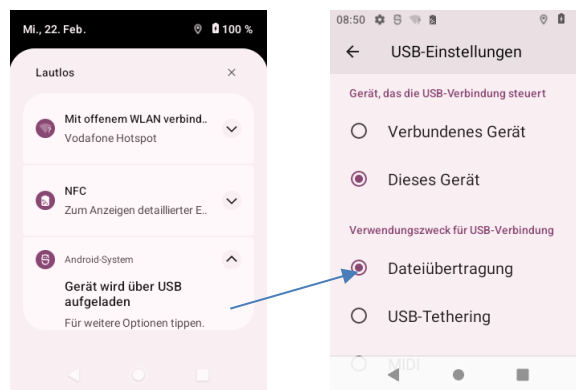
Mi., 22. Feb.

100 %

Lautlos

Mit offenem WLAN verbind..
Vodafone Hotspot

NFC
Zum Anzeigen detaillierter E..

Android-System

Gerät wird über USB aufgeladen

Für weitere Optionen tippen.

08:50

USB-Einstellungen

Gerät, das die USB-Verbindung steuert

Verbundenes Gerät

Dieses Gerät

Verwendungszweck für USB-Verbindung

Dateiübertragung

USB-Tethering

MIDI